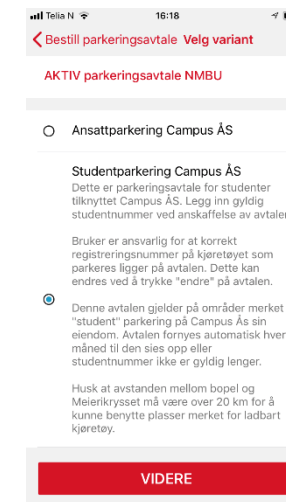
Telia N 16:18

Bestill parkeringsavtale Velg variant

AKTIV parkeringsavtale NMBU

Ansattparkering Campus ÅS

Studentparkering Campus ÅS
Dette er parkeringsavtale for studenter tilknyttet Campus ÅS. Legg inn gyldig studentnummer ved anskaffelse av avtalen

Bruker er ansvarlig for at korrekt registreringsnummer på kjøretøyet som parkeres ligger på avtalen. Dette kan endres ved å trykke "endre" på avtalen.

Denne avtalen gjelder på områder merket "student" parkering på Campus Ås sin eiendom. Avtalen fornyes automatisk hver måned til den sies opp eller studentnummer ikke er gyldig lenger.

Husk at avstanden mellom bopel og Meierikrysset må være over 20 km for å kunne benytte plasser merket for ladbart kjøretøy.

VIDERE